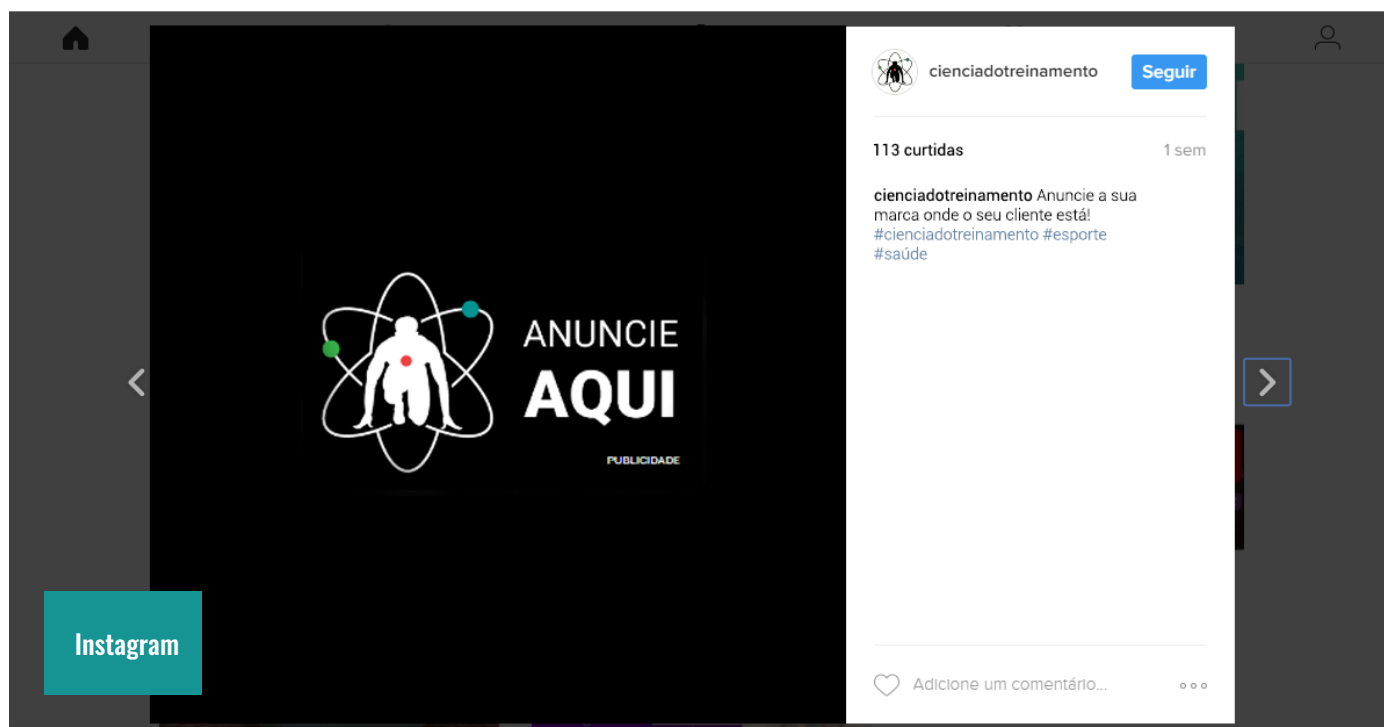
ANUNCIE
AQUI
PUBLICIDADE

cienciadotreinamento Seguir

113 curtidas 1 sem

cienciadotreinamento Anuncie a sua marca onde o seu cliente está! #cienciadotreinamento #esporte #saúde

Adicione um comentário...

Instagram